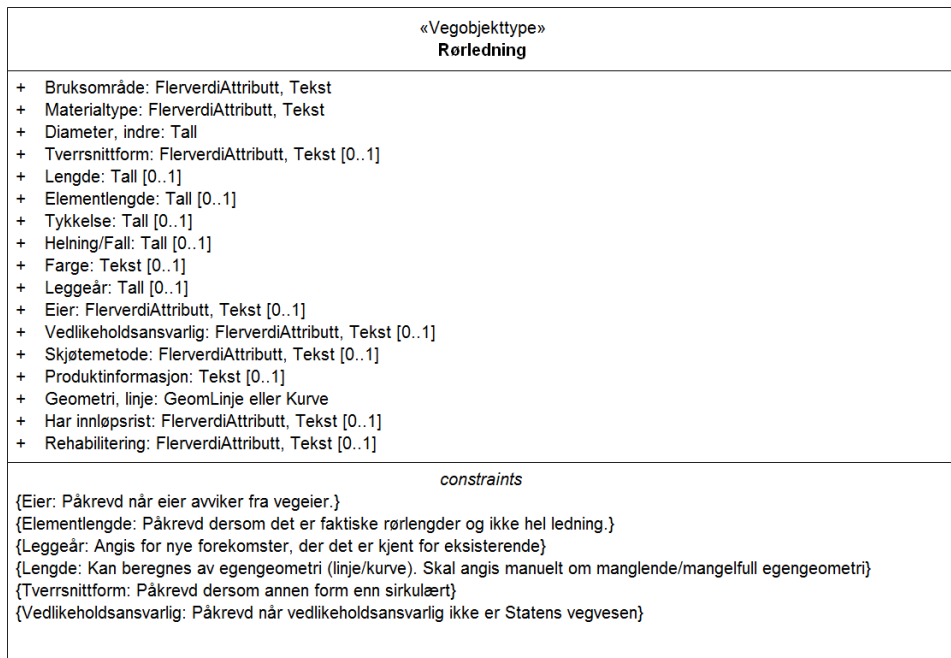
«Vegobjekttype»
**Rørledning**

+ Bruksområde: FlerverdiAttributt, Tekst
+ Materialtype: FlerverdiAttributt, Tekst
+ Diameter, indre: Tall
+ Tverrsnittform: FlerverdiAttributt, Tekst [0..1]
+ Lengde: Tall [0..1]
+ Elementlengde: Tall [0..1]
+ Tykkelse: Tall [0..1]
+ Helning/Fall: Tall [0..1]
+ Farge: Tekst [0..1]
+ Leggeår: Tall [0..1]
+ Eier: FlerverdiAttributt, Tekst [0..1]
+ Vedlikeholdsansvarlig: FlerverdiAttributt, Tekst [0..1]
+ Skjøtemetode: FlerverdiAttributt, Tekst [0..1]
+ Produktinformasjon: Tekst [0..1]
+ Geometri, linje: GeomLinje eller Kurve
+ Har innløpsrist: FlerverdiAttributt, Tekst [0..1]
+ Rehabilitering: FlerverdiAttributt, Tekst [0..1]

*constraints*
{Eier: Påkrevd når eier avviker fra vegeier.}
{Elementlengde: Påkrevd dersom det er faktiske rørlengder og ikke hel ledning.}
{Leggeår: Angis for nye forekomster, der det er kjent for eksisterende}
{Lengde: Kan beregnes av egengeometri (linje/kurve). Skal angis manuelt om manglende/mangelfull egengeometri}
{Tverrsnittform: Påkrevd dersom annen form enn sirkulært}
{Vedlikeholdsansvarlig: Påkrevd når vedlikeholdsansvarlig ikke er Statens vegvesen}